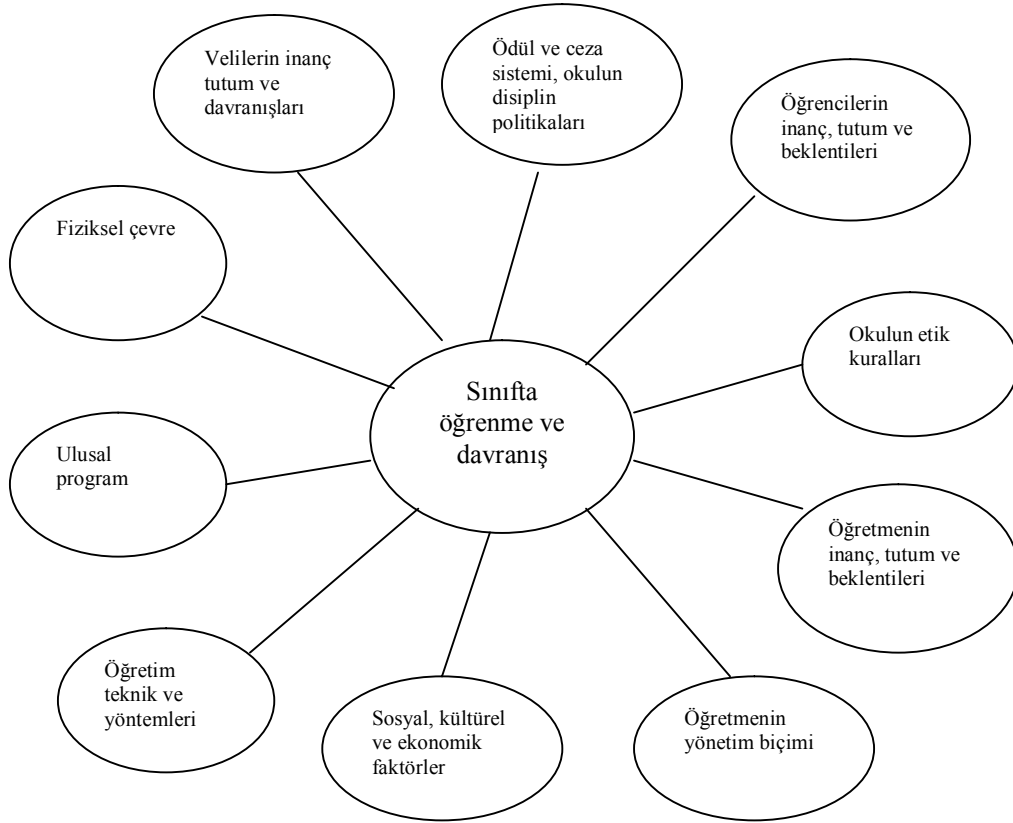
Velilerin inanç tutum ve davranışları

Ödül ve ceza sistemi, okulun disiplin politikaları

Öğrencilerin inanç, tutum ve beklentileri

Fiziksel çevre

Sınıfta öğrenme ve davranış

Okulun etik kuralları

Ulusal program

Öğretmenin inanç, tutum ve beklentileri

Öğretim teknik ve yöntemleri

Sosyal, kültürel ve ekonomik faktörler

Öğretmenin yönetim biçimi